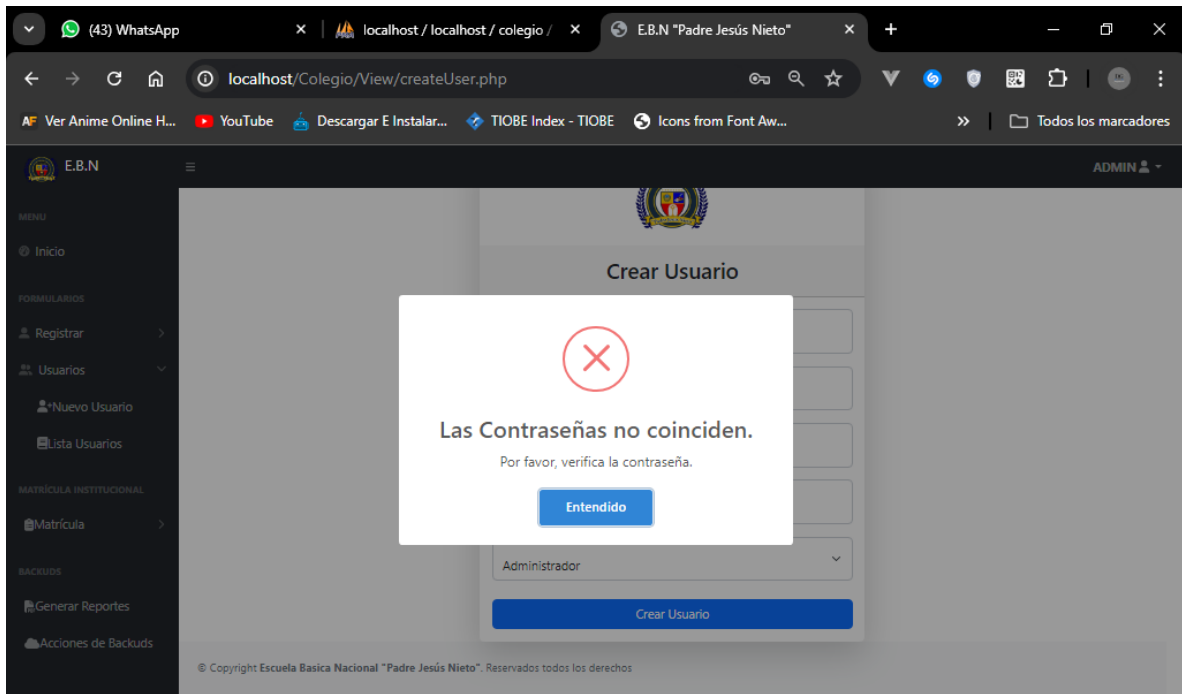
(43) WhatsApp
localhost / localhost / colegio /
E.B.N "Padre Jesús Nieto"

localhost/Colegio/View/createUser.php

AF Ver Anime Online H...
YouTube
Descargar E Instalar...
TIOBE Index - TIOBE
Icons from Font Aw...
»
Todos los marcadores

E.B.N
ADMIN

MENU
Inicio
FORMULARIOS
Registrar
Usuarios
Nuevo Usuario
Lista Usuarios
MATRÍCULA INSTITUCIONAL
Matrícula
BACKUDS
Generar Reportes
Acciones de Backuds

Crear Usuario

Las Contraseñas no coinciden.

Por favor, verifica la contraseña.

Entendido

Administrador

Crear Usuario

© Copyright Escuela Basica Nacional "Padre Jesús Nieto". Reservados todos los derechos